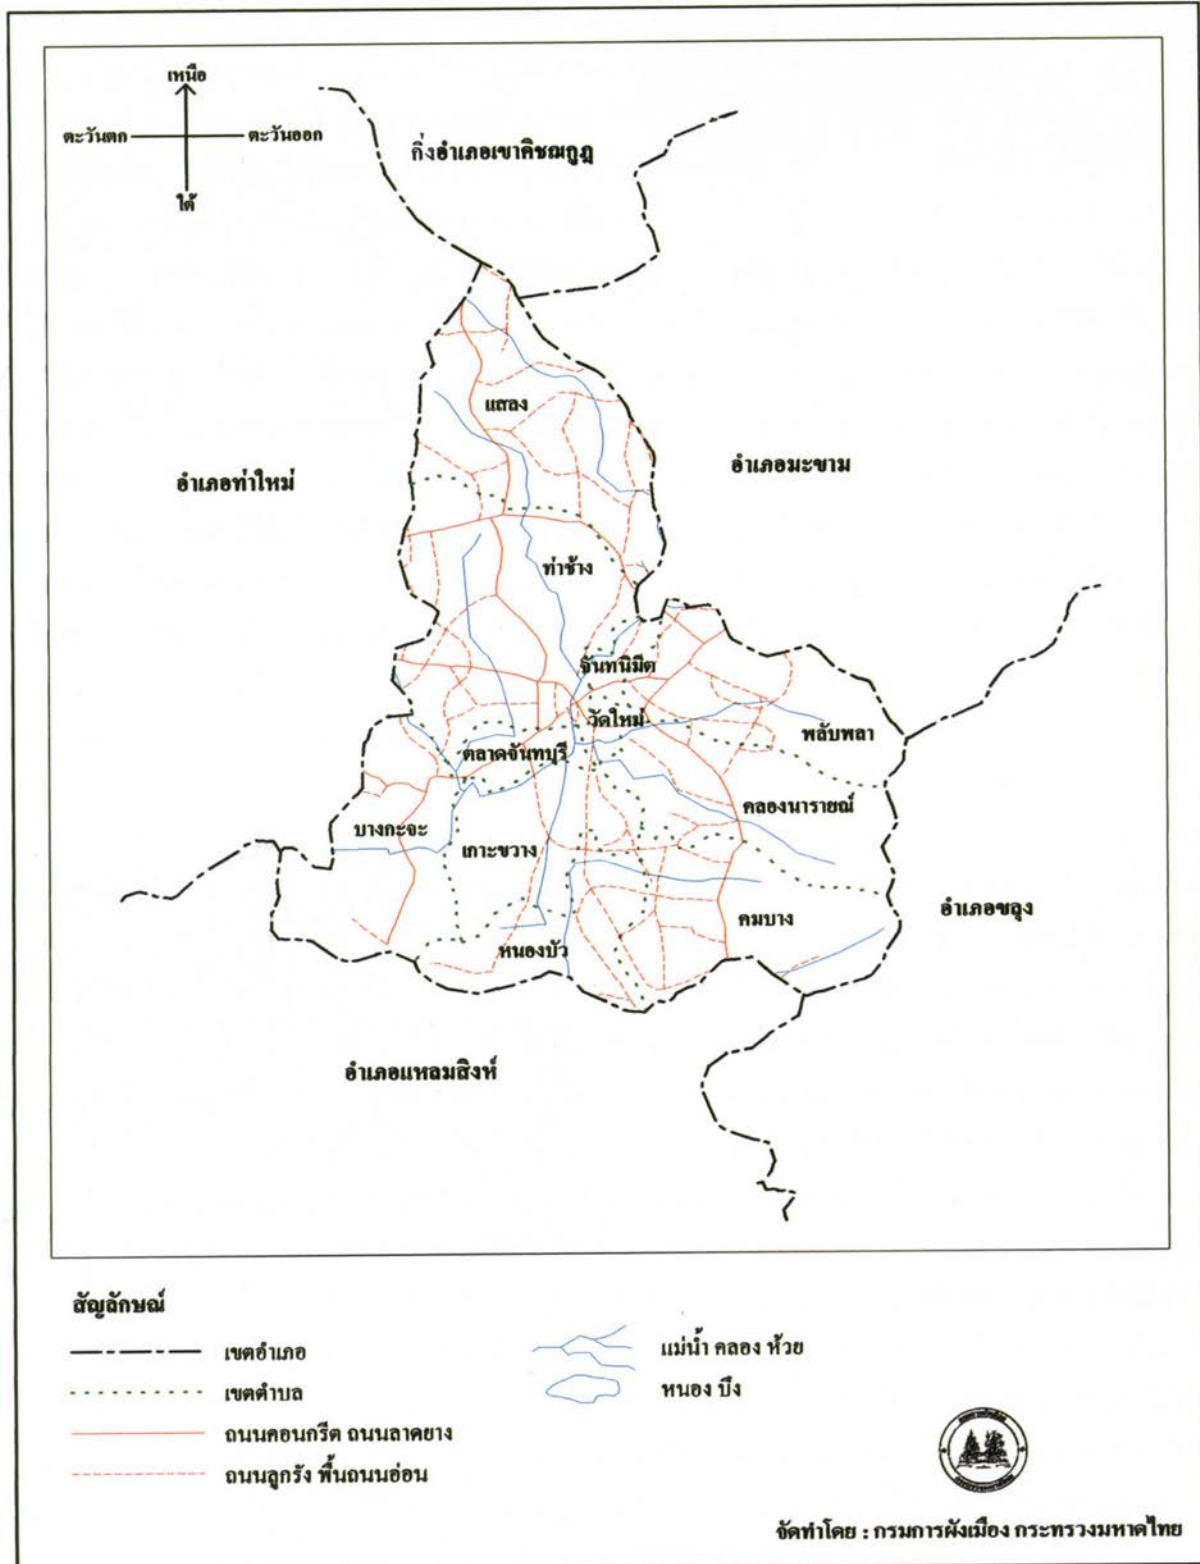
เหนือ
ตะวันตก
ตะวันออก
ใต้

กิ่งอำเภอเขาคิชฌกูฏ

แสลง

อำเภอท่าใหม่

อำเภอมะขาม

ท่าช้าง

จันทนิมิต

วัดใหม่

พลับพลา

ตลาดจันทบุรี

คลองนารายณ์

บางกะจะ

เกาะขวาง

คมบาง

อำเภอขลุง

หนองบัว

อำเภอแหลมสิงห์

สัญลักษณ์

เขตอำเภอ

เขตตำบล

ถนนคอนกรีต ถนนลาดยาง

ถนนลูกรัง พื้นถนนอ่อน

แม่น้ำ คลอง ห้วย

หนอง บึง

จัดทำโดย : กรมการผังเมือง กระทรวงมหาดไทย